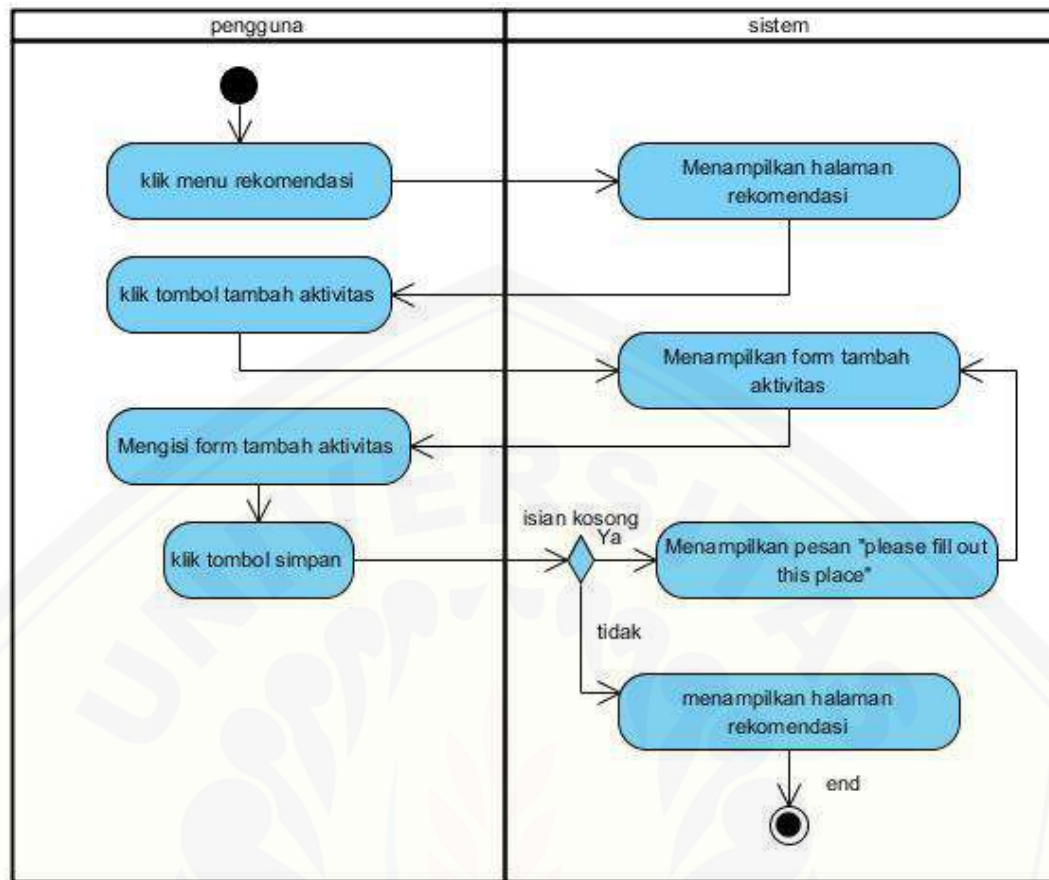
pengguna

sistem

klik menu rekomendasi

Menampilkan halaman rekomendasi

klik tombol tambah aktivitas

Menampilkan form tambah aktivitas

Mengisi form tambah aktivitas

klik tombol simpan

isian kosong

Ya

Menampilkan pesan "please fill out this place"

tidak

menampilkan halaman rekomendasi

end